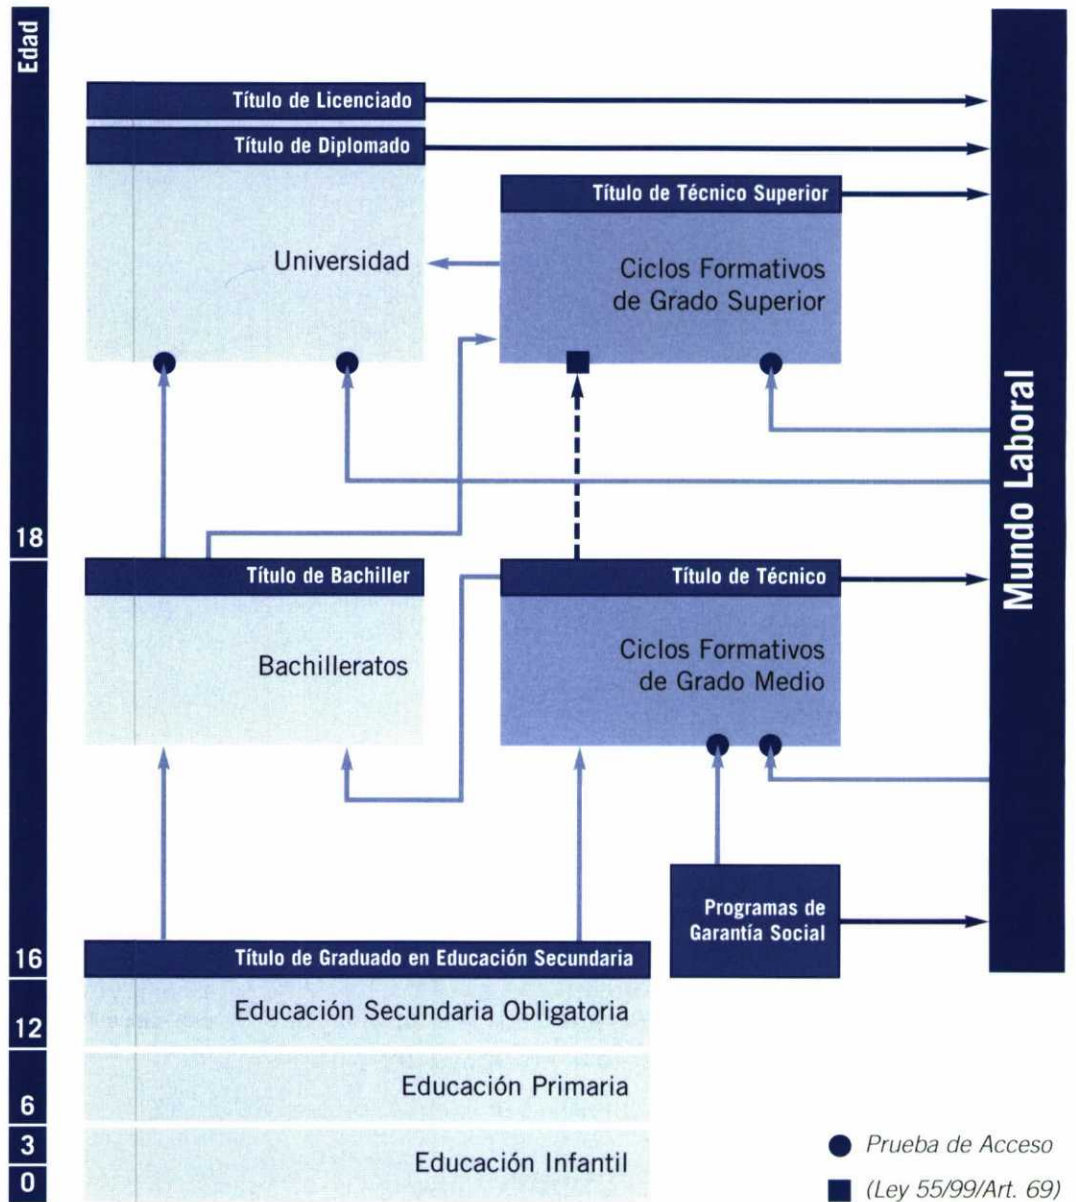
Edad

Título de Licenciado

Título de Diplomado

Universidad

Título de Técnico Superior

Ciclos Formativos de Grado Superior

18

Título de Bachiller

Bachilleratos

Título de Técnico

Ciclos Formativos de Grado Medio

Programas de Garantía Social

Mundo Laboral

16

Título de Graduado en Educación Secundaria

12

Educación Secundaria Obligatoria

6

Educación Primaria

3

0

Educación Infantil

Prueba de Acceso

(Ley 55/99/Art. 69)